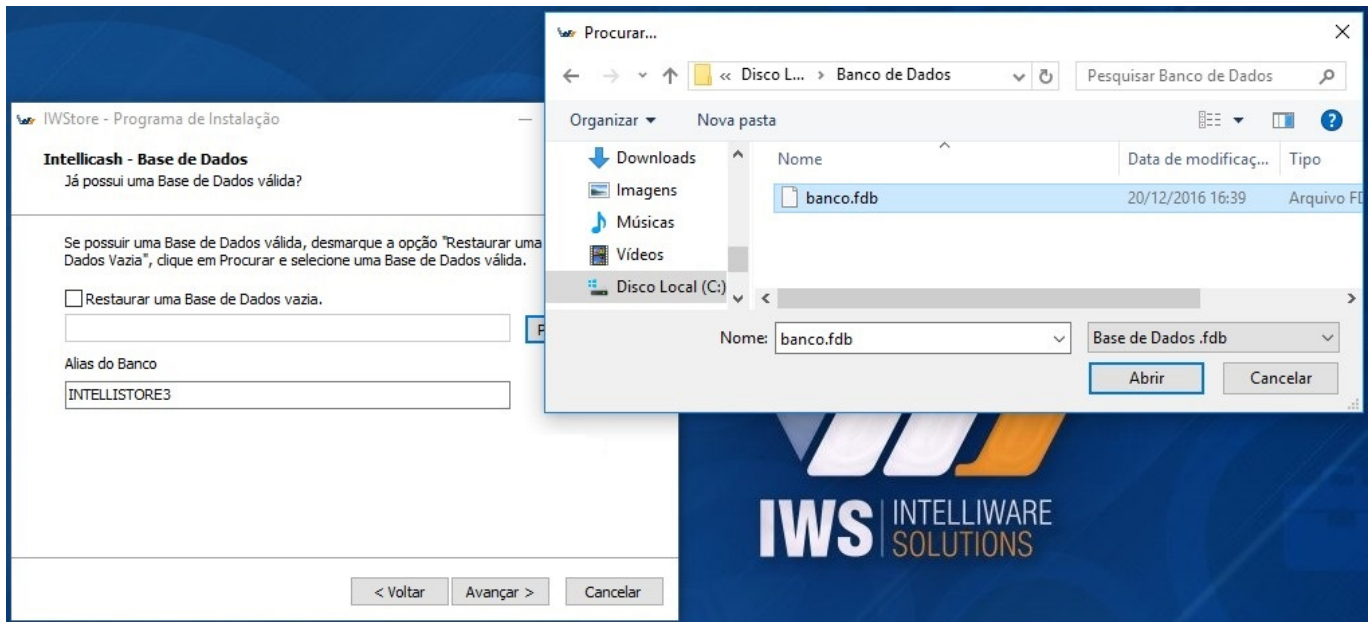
IWStore - Programa de Instalação

Intellicash - Base de Dados
Já possui uma Base de Dados válida?

Se possuir uma Base de Dados válida, desmarque a opção "Restaurar uma Dados Vazia", clique em Procurar e selecione uma Base de Dados válida.

Restaurar uma Base de Dados vazia.

P

Alias do Banco

INTELLISTORE3

< Voltar   Avançar >   Cancelar

Procurar...

« Disco L... › Banco de Dados

Pesquisar Banco de Dados

Organizar ▾   Nova pasta

Downloads
Imagens
Músicas
Vídeos
Disco Local (C:)

| Nome | Data de modificaç... | Tipo |
|---|---|---|
| banco.fdb | 20/12/2016 16:39 | Arquivo FD |

Nome: banco.fdb

Base de Dados .fdb

Abrir   Cancelar

IWS INTELLIWARE SOLUTIONS